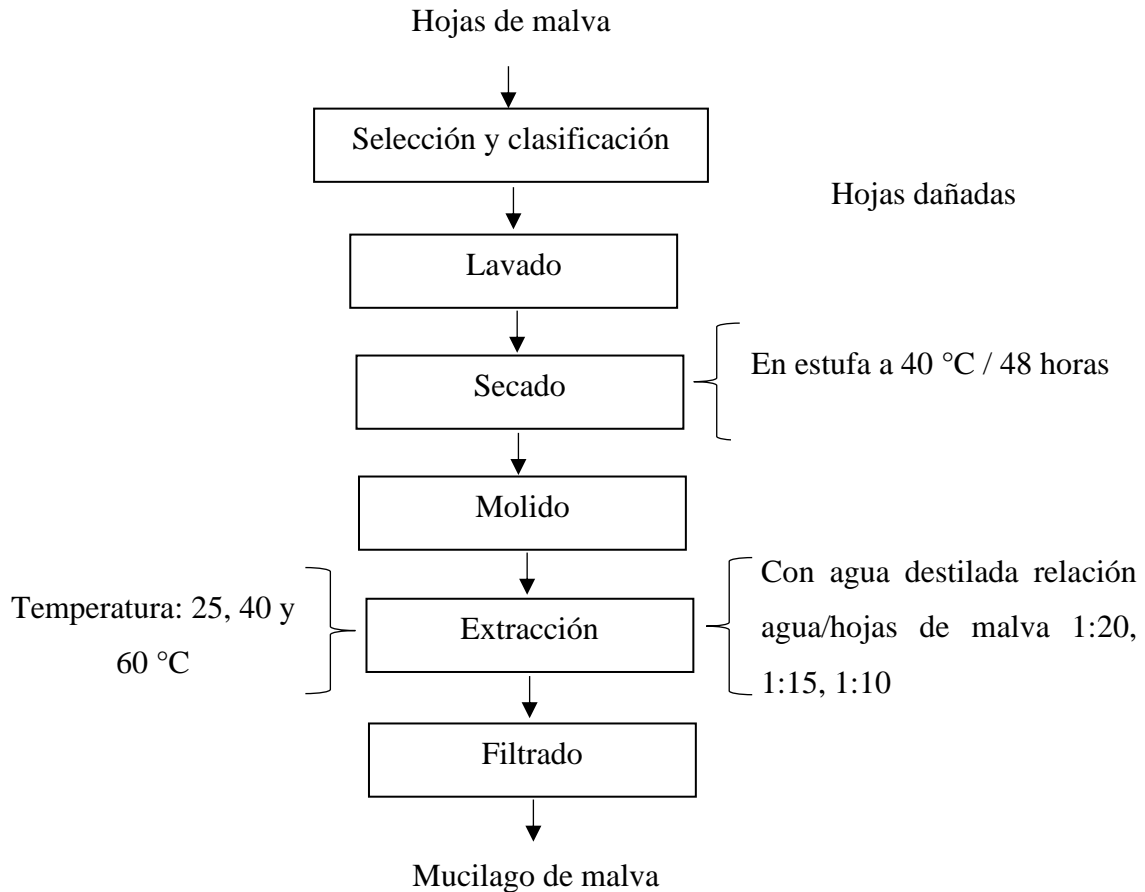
Hojas de malva

Selección y clasificación

Hojas dañadas

Lavado

Secado

En estufa a 40 °C / 48 horas

Molido

Temperatura: 25, 40 y 60 °C

Extracción

Con agua destilada relación agua/hojas de malva 1:20, 1:15, 1:10

Filtrado

Mucilago de malva